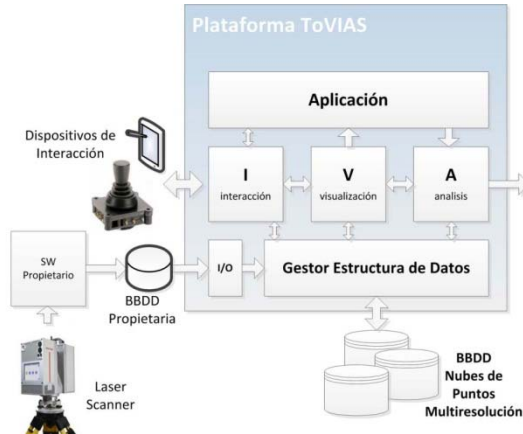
Plataforma ToVIAS

Aplicación

Dispositivos de Interacción

I
interacción

V
visualización

A
analisis

SW Propietario

BBDD Propietaria

I/O

Gestor Estructura de Datos

Laser Scanner

BBDD Nubes de Puntos Multiresolución